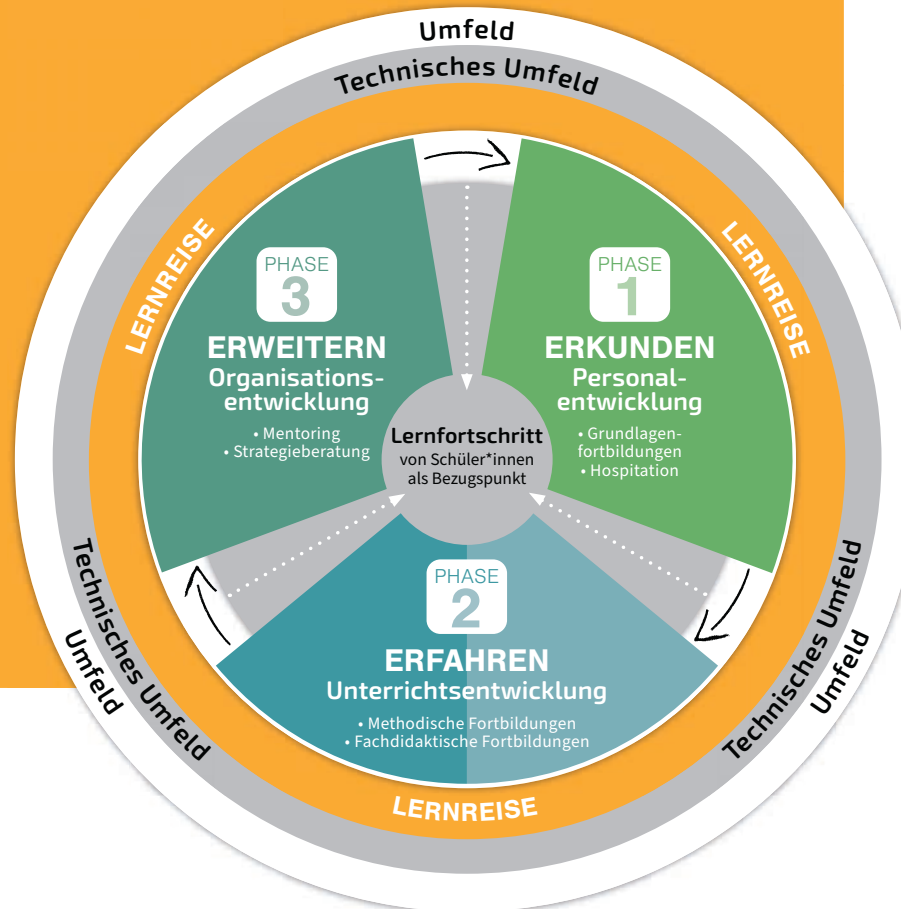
Umfeld

Technisches Umfeld

LERNREISE

LERNREISE

PHASE
3
ERWEITERN
Organisationsentwicklung
• Mentoring
• Strategieberatung

PHASE
1
ERKUNDEN
Personalentwicklung
• Grundlagenfortbildungen
• Hospitation

Lernfortschritt
von Schüler*innen als Bezugspunkt

PHASE
2
ERFAHREN
Unterrichtsentwicklung
• Methodische Fortbildungen
• Fachdidaktische Fortbildungen

Technisches Umfeld

Umfeld

Technisches Umfeld

Umfeld

LERNREISE